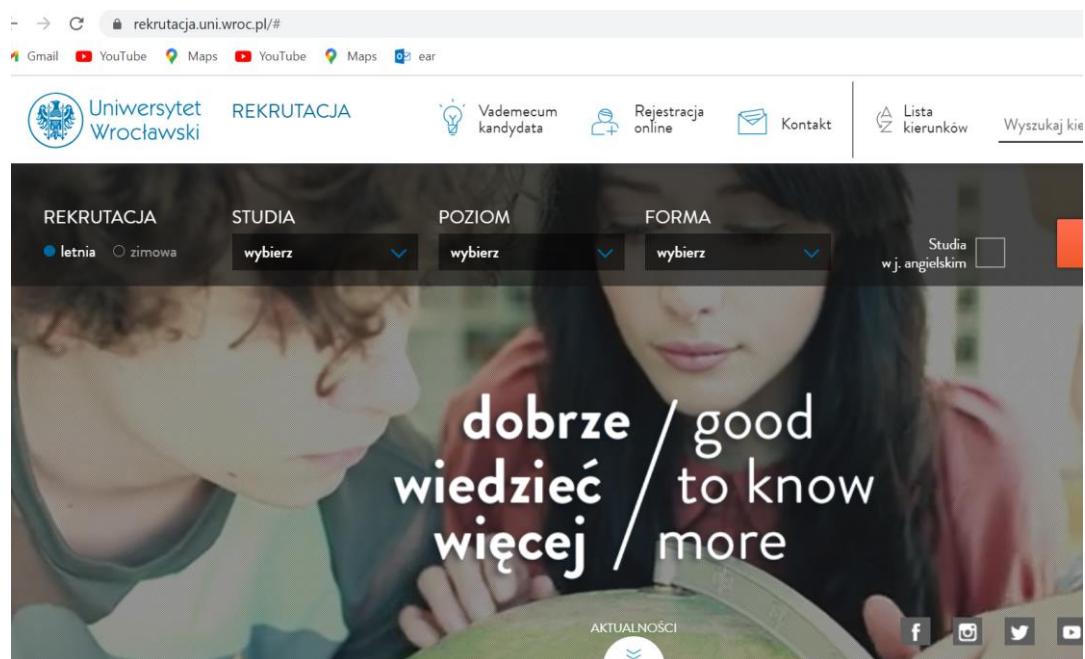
rekrutacja.uni.wroc.pl/#

Gmail YouTube Maps YouTube Maps ear

Uniwersytet Wrocławski REKRUTACJA

Vademecum kandydata

Rejestracja online

Kontakt

Lista kierunków

Wyszukaj kie

REKRUTACJA
letnia zimowa

STUDIA
wybierz

POZIOM
wybierz

FORMA
wybierz

Studia w j. angielskim

dobrze wiedzieć więcej / good to know more

AKTUALNOŚCI